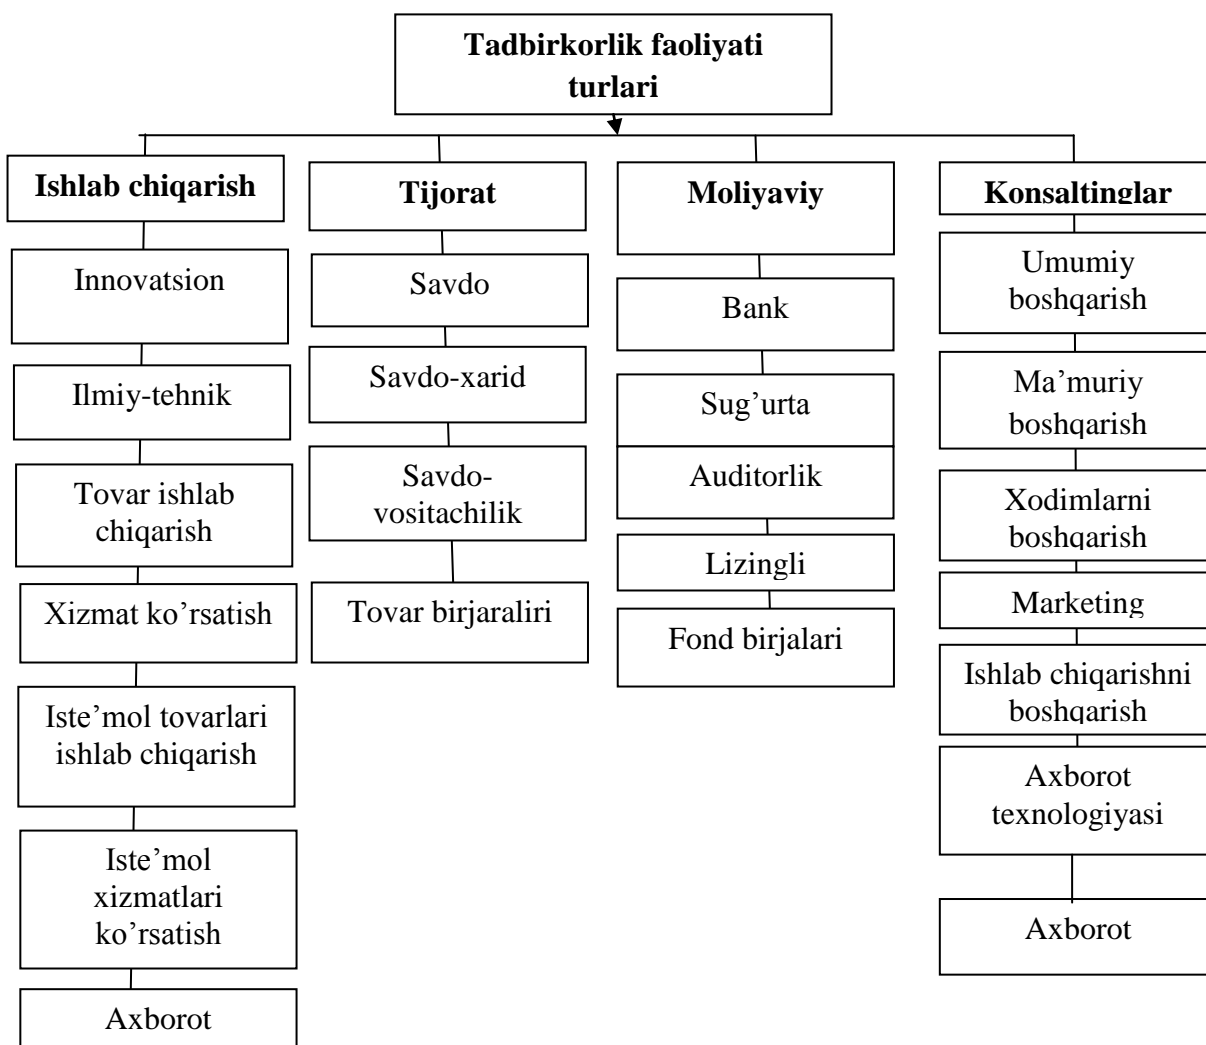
Tadbirkorlik faoliyati turlari

Ishlab chiqarish

Innovatsion

Ilmiy-tehnik

Tovar ishlab chiqarish

Xizmat ko’rsatish

Iste’mol tovarlari ishlab chiqarish

Iste’mol xizmatlari ko’rsatish

Axborot

Tijorat

Savdo

Savdo-xarid

Savdo-vositachilik

Tovar birjaralari

Moliyaviy

Bank

Sug’urta

Auditorlik

Lizingli

Fond birjalari

Konsaltinglar

Umumiy boshqarish

Ma’muriy boshqarish

Xodimlarni boshqarish

Marketing

Ishlab chiqarishni boshqarish

Axborot texnologiyasi

Axborot